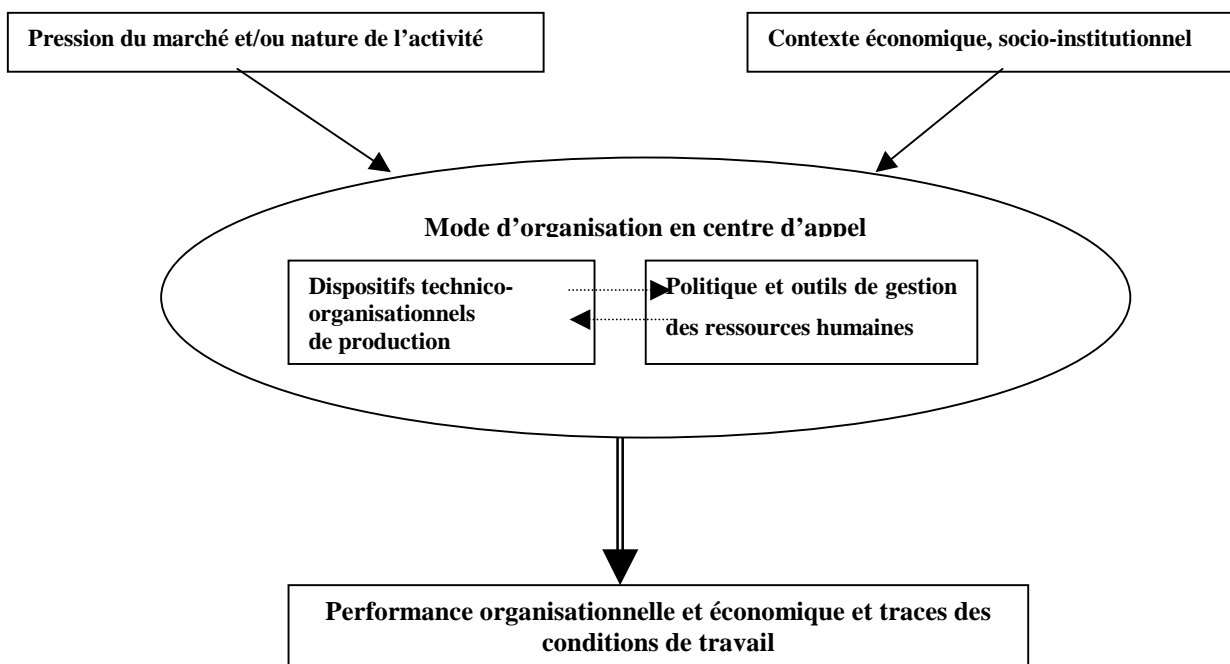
Pression du marché et/ou nature de l'activité

Contexte économique, socio-institutionnel

Mode d'organisation en centre d'appel

Dispositifs technico-organisationnels de production

Politique et outils de gestion des ressources humaines

Performance organisationnelle et économique et traces des conditions de travail